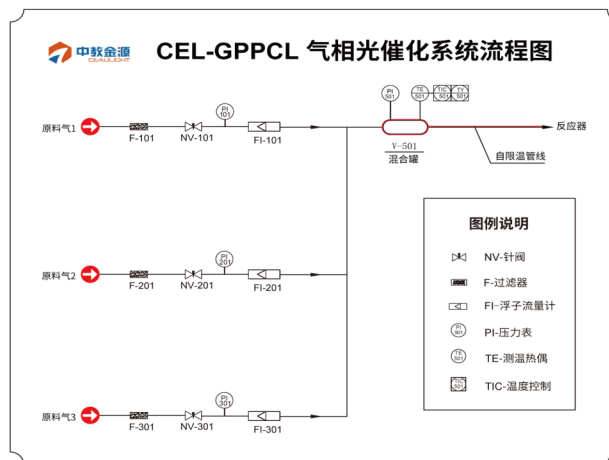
中教金源
CEAULIGHT

CEL-GPPCL 气相光催化系统流程图

原料气1
F-101
NV-101
PI 101
FI-101

PI 501
TE 501
TIC 501
TY 501

V-501
混合罐

反应器
自限温管线

原料气2
F-201
NV-201
PI 201
FI-201

原料气3
F-301
NV-301
PI 301
FI-301

图例说明
NV-针阀
F-过滤器
FI-浮子流量计
PI 501
PI-压力表
TE 501
TE-测温热偶
TIC 501
TIC-温度控制